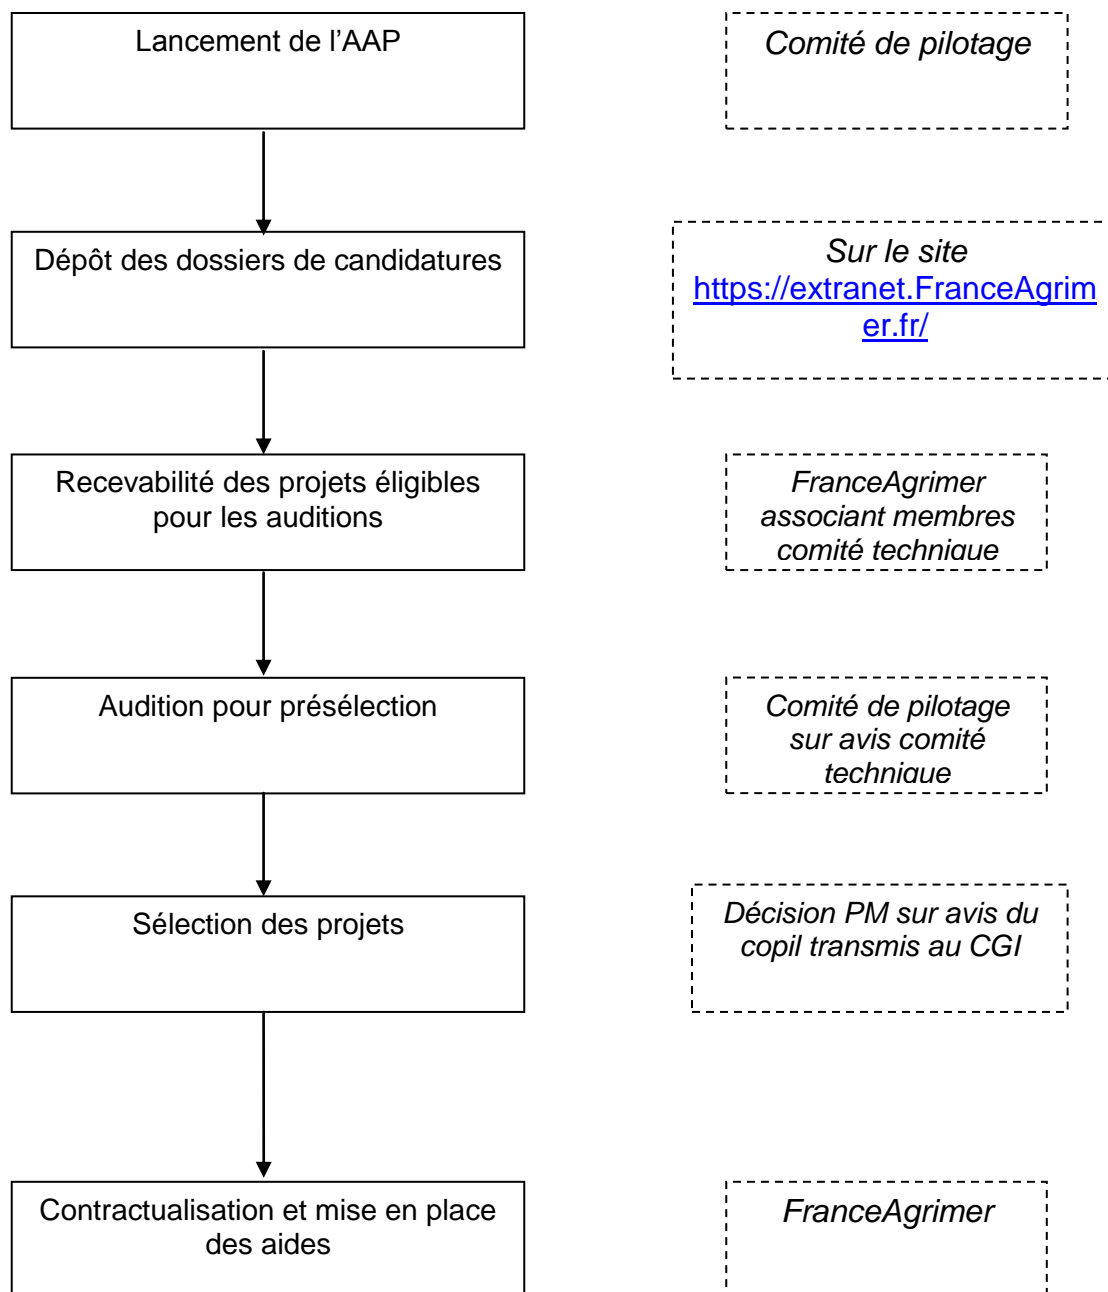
Lancement de l’AAP

Comité de pilotage

Dépôt des dossiers de candidatures

Sur le site https://extranet.FranceAgrimer.fr/

Recevabilité des projets éligibles pour les auditions

FranceAgrimer associant membres comité technique

Audition pour présélection

Comité de pilotage sur avis comité technique

Sélection des projets

Décision PM sur avis du copil transmis au CGI

Contractualisation et mise en place des aides

FranceAgrimer